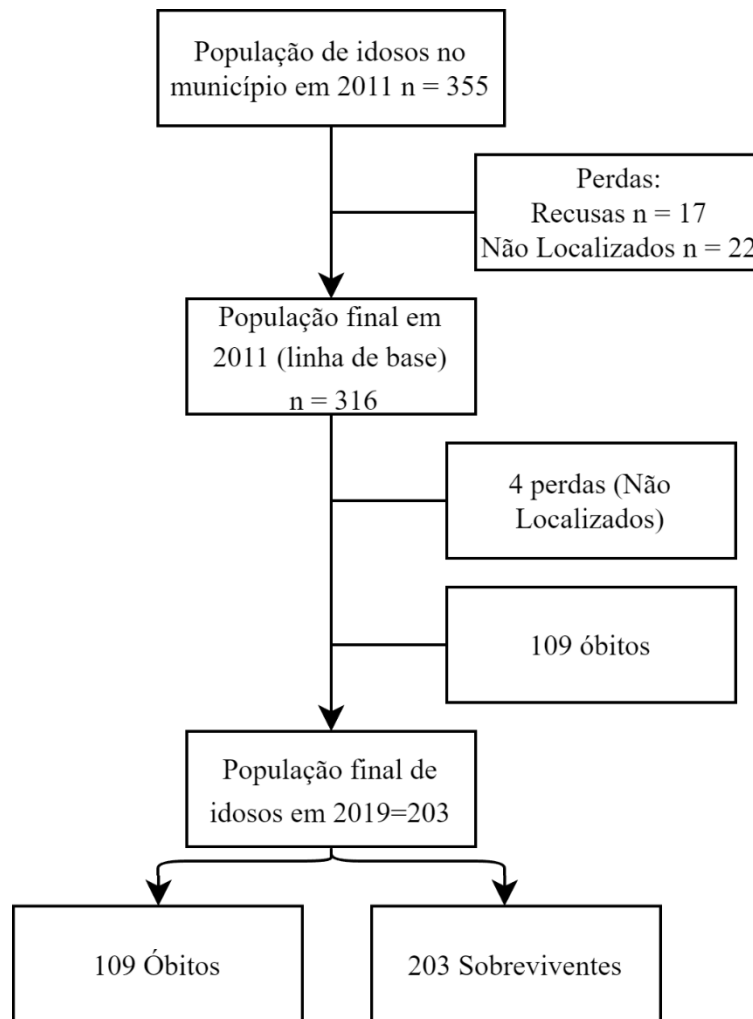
População de idosos no município em 2011 n = 355

Perdas:
Recusas n = 17
Não Localizados n = 22

População final em 2011 (linha de base) n = 316

4 perdas (Não Localizados)

109 óbitos

População final de idosos em 2019=203

109 Óbitos

203 Sobreviventes